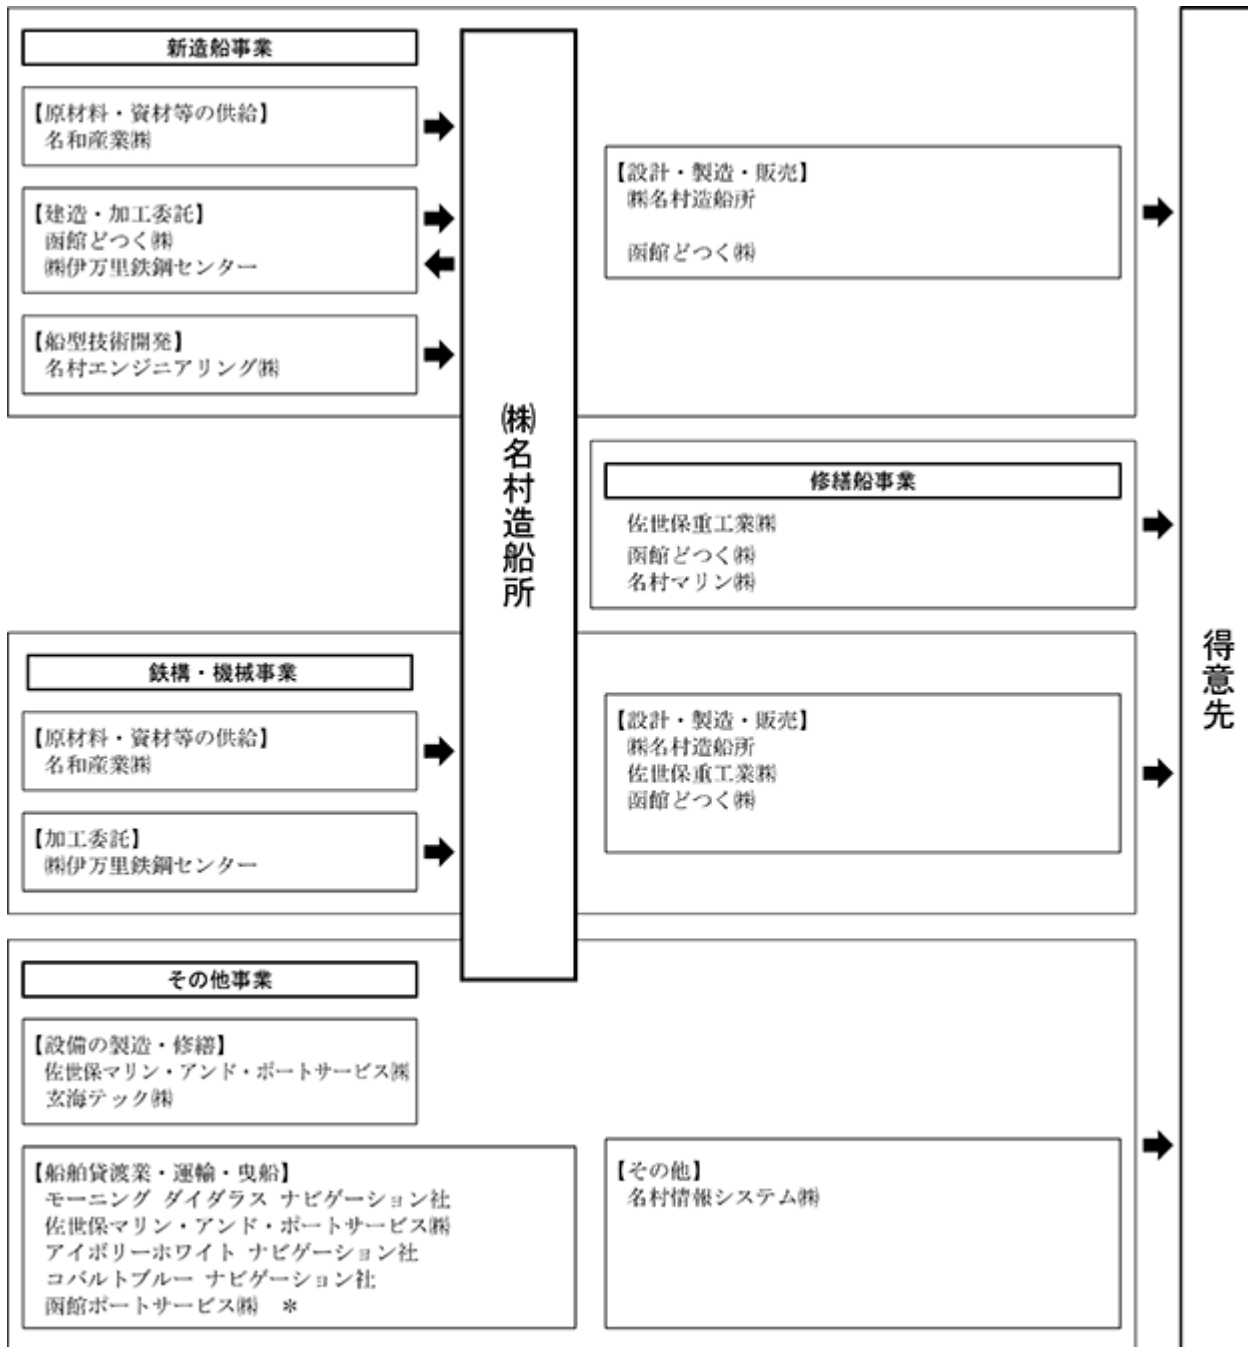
新造船事業

【原材料・資材等の供給】
名和産業㈱

【建造・加工委託】
函館どつく㈱
㈱伊万里鉄鋼センター

【船型技術開発】
名村エンジニアリング㈱

㈱名村造船所

【設計・製造・販売】
㈱名村造船所

函館どつく㈱

修繕船事業

佐世保重工業㈱
函館どつく㈱
名村マリン㈱

鉄構・機械事業

【原材料・資材等の供給】
名和産業㈱

【加工委託】
㈱伊万里鉄鋼センター

【設計・製造・販売】
㈱名村造船所
佐世保重工業㈱
函館どつく㈱

その他事業

【設備の製造・修繕】
佐世保マリン・アンド・ポートサービス㈱
玄海テック㈱

【船舶貸渡業・運輸・曳船】
モーニング ダイダラス ナビゲーション社
佐世保マリン・アンド・ポートサービス㈱
アイボリーホワイト ナビゲーション社
コバルトブルー ナビゲーション社
函館ポートサービス㈱ ＊

【その他】
名村情報システム㈱

得意先